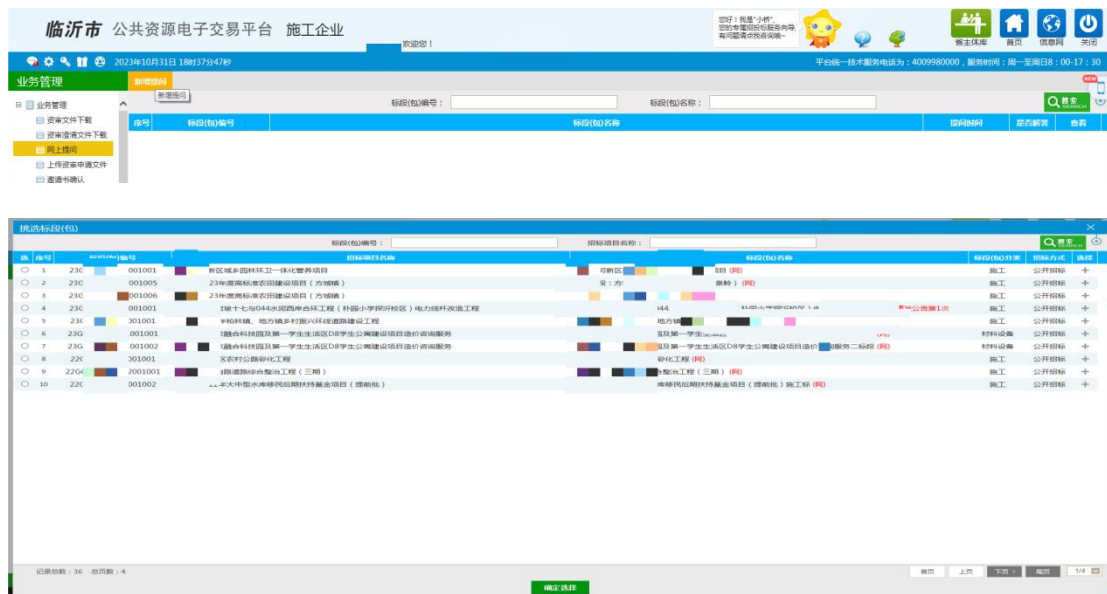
临沂市 公共资源电子交易平台 施工企业

欢迎您！

您好！我是"小桥"，您的专属招标服务向导，有问题请点我咨询哦~

省主体库 首页 信息网 关闭

2023年10月31日 18时37分47秒

平台统一技术服务电话为：4009980000，服务时间：周一至周日8：00-17：30

业务管理

新增提问

新增提问

业务管理

资审文件下载

资审澄清文件下载

网上提问

上传资审申请文件

邀请书确认

标段(包)编号：

标段(包)名称：

搜索

| 序号 | 标段(包)编号 | 标段(包)名称 | 提问时间 | 是否解答 | 查看 |
|---|---|---|---|---|---|

挑选标段(包)

标段(包)编号：

招标项目名称：

搜索

| 选 | 序号 | 标段(包)编号 | 招标项目名称 | 标段(包)名称 | 标段(包)分类 | 招标方式 | 选择 |
|---|---|---|---|---|---|---|---|
| ○ | 1 | 23C 001001 | 新区城乡园林环卫一体化管养项目 | 河新区 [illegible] 目(网) | 施工 | 公开招标 | + |
| ○ | 2 | 23C 001005 | 23年度高标准农田建设项目（方城镇） | 县：方 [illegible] 泉岭）(网) | 施工 | 公开招标 | + |
| ○ | 3 | 23C 001006 | 23年度高标准农田建设项目（方城镇） | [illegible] | 施工 | 公开招标 | + |
| ○ | 4 | 23C 001001 | 技改十七与044水泥路单合环工程（朴园小学阿沂校区）电力线杆改造工程 | 144 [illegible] 公告第1次 | 施工 | 公开招标 | + |
| ○ | 5 | 23C 001001 | 米柏林镇、地方镇乡村振兴环线道路建设工程 | 地方镇 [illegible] | 施工 | 公开招标 | + |
| ○ | 6 | 23G 001001 | 融合科技园及第一学生生活区D8学生公寓建设项目造价咨询服务 | 园及第一学生 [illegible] | 材料设备 | 公开招标 | + |
| ○ | 7 | 23G 001002 | 融合科技园及第一学生生活区D8学生公寓建设项目造价咨询服务 | 园及第一学生生活区D8学生公寓建设项目造价 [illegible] 服务二标段(网) | 材料设备 | 公开招标 | + |
| ○ | 8 | 22C 001001 | 区农村公路绿化工程 | 绿化工程(网) | 施工 | 公开招标 | + |
| ○ | 9 | 22G 2001001 | 道路综合整治工程（三期） | 整治工程（三期）(网) | 施工 | 公开招标 | + |
| ○ | 10 | 22C 001002 | 大中型水库移民后期扶持基金项目（提前批） | 库移民后期扶持基金项目（提前批）施工标(网) | 施工 | 公开招标 | + |

记录总数：36 总页数：4

首页 上页 下页 尾页 1/4

确定选择